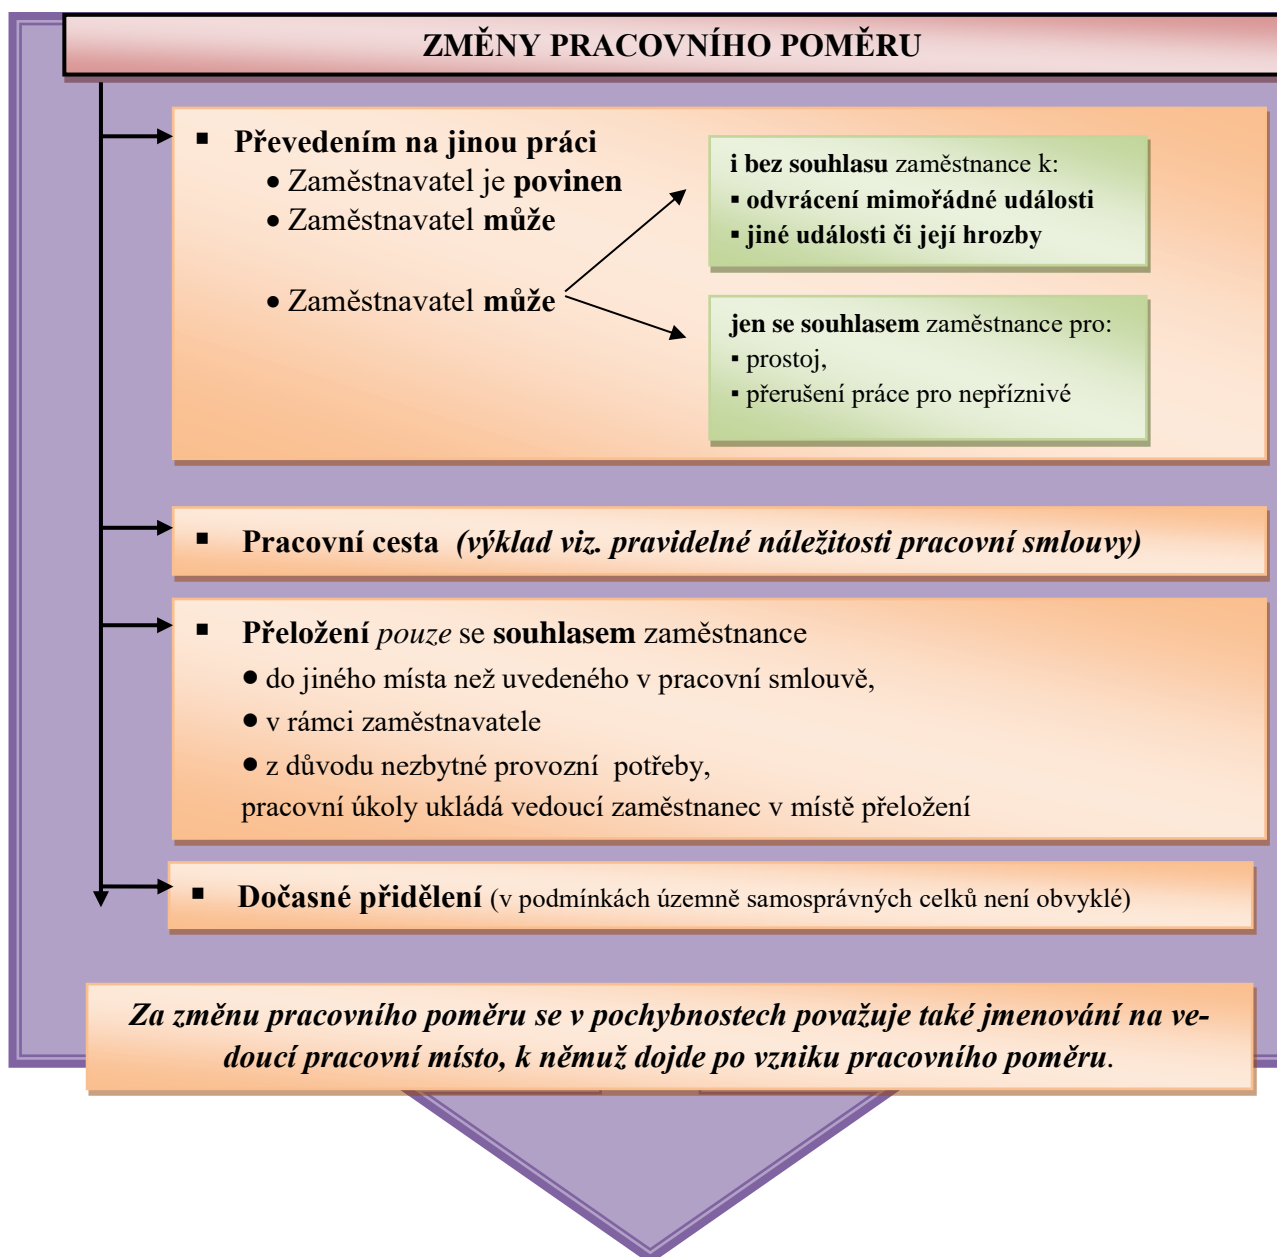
ZMĚNY PRACOVNÍHO POMĚRU

▪ Převedením na jinou práci
• Zaměstnavatel je povinen
• Zaměstnavatel může

• Zaměstnavatel může

i bez souhlasu zaměstnance k:
▪ odvrácení mimořádné události
▪ jiné události či její hrozby

jen se souhlasem zaměstnance pro:
▪ prostoj,
▪ přerušení práce pro nepříznivé

▪ Pracovní cesta (výklad viz. pravidelné náležitosti pracovní smlouvy)

▪ Přeložení pouze se souhlasem zaměstnance
• do jiného místa než uvedeného v pracovní smlouvě,
• v rámci zaměstnavatele
• z důvodu nezbytné provozní potřeby,
pracovní úkoly ukládá vedoucí zaměstnanec v místě přeložení

▪ Dočasné přidělení (v podmínkách územně samosprávných celků není obvyklé)

Za změnu pracovního poměru se v pochybnostech považuje také jmenování na vedoucí pracovní místo, k němuž dojde po vzniku pracovního poměru.